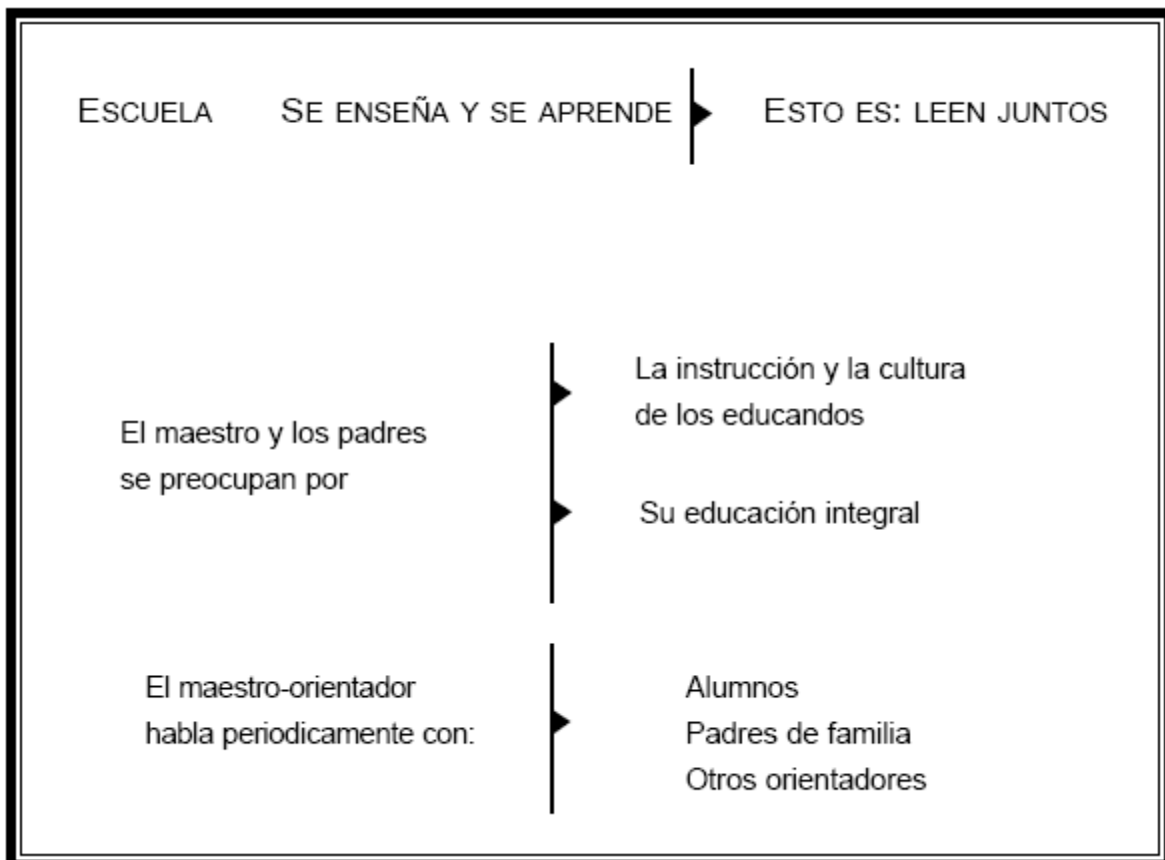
ESCUELA SE ENSEÑA Y SE APRENDE ESTO ES: LEEN JUNTOS

El maestro y los padres se preocupan por

La instrucción y la cultura de los educandos

Su educación integral

El maestro-orientador habla periodicamente con:

Alumnos
Padres de familia
Otros orientadores